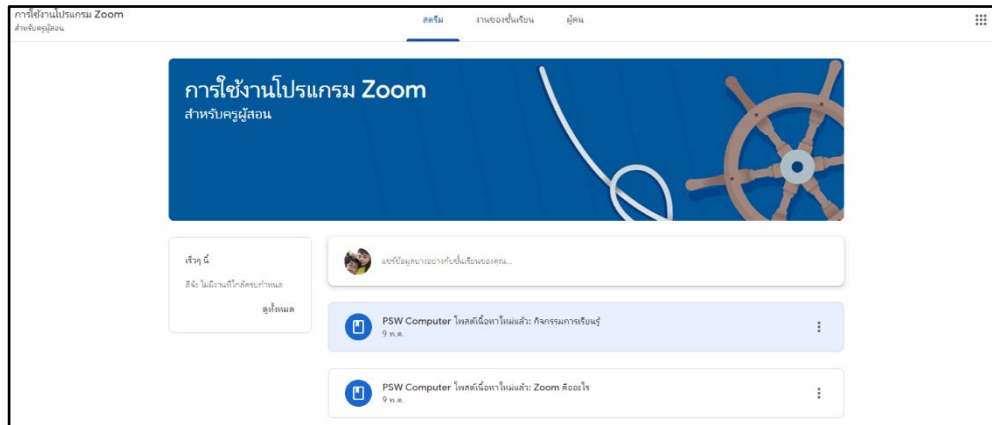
การใช้งานโปรแกรม Zoom
สำหรับครูผู้สอน

สตรีม งานของชั้นเรียน ผู้คน

การใช้งานโปรแกรม Zoom
สำหรับครูผู้สอน

เร็วๆ นี้
ดีจัง ไม่มีงานที่ใกล้ครบกำหนด
ดูทั้งหมด

แชร์ข้อมูลบางอย่างกับชั้นเรียนของคุณ...

PSW Computer โพสต์เนื้อหาใหม่แล้ว: กิจกรรมการเรียนรู้
9 พ.ค.

PSW Computer โพสต์เนื้อหาใหม่แล้ว: Zoom คืออะไร
9 พ.ค.